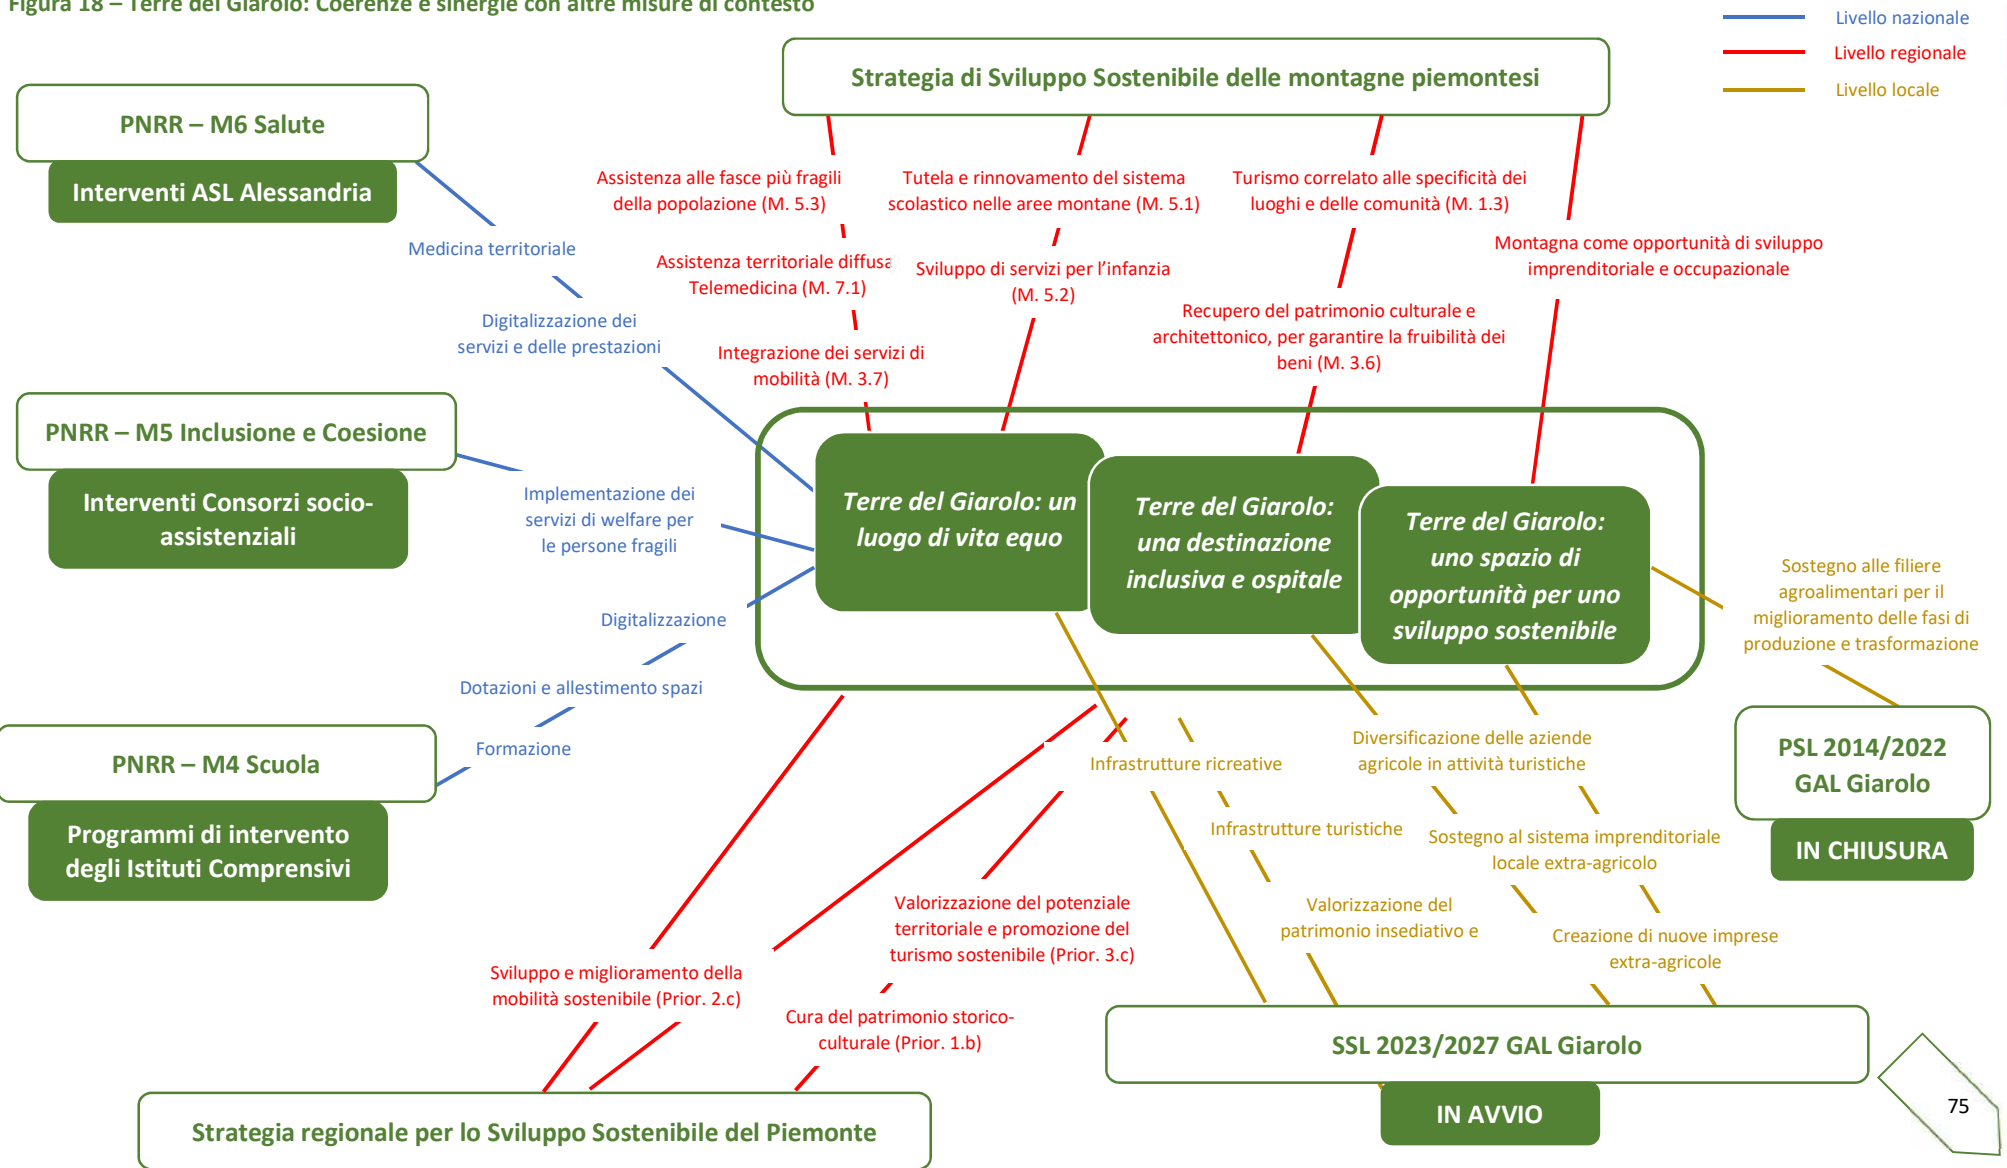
Figura 18 – Terre del Giarolo: Coerenze e sinergie con altre misure di contesto

Livello nazionale
Livello regionale
Livello locale

Strategia di Sviluppo Sostenibile delle montagne piemontesi

PNRR – M6 Salute
Interventi ASL Alessandria

Assistenza alle fasce più fragili della popolazione (M. 5.3)
Tutela e rinnovamento del sistema scolastico nelle aree montane (M. 5.1)
Turismo correlato alle specificità dei luoghi e delle comunità (M. 1.3)
Medicina territoriale
Assistenza territoriale diffusa Telemedicina (M. 7.1)
Sviluppo di servizi per l'infanzia (M. 5.2)
Montagna come opportunità di sviluppo imprenditoriale e occupazionale
Digitalizzazione dei servizi e delle prestazioni
Integrazione dei servizi di mobilità (M. 3.7)
Recupero del patrimonio culturale e architettonico, per garantire la fruibilità dei beni (M. 3.6)

PNRR – M5 Inclusione e Coesione
Interventi Consorzi socio-assistenziali

Implementazione dei servizi di welfare per le persone fragili

Terre del Giarolo: un luogo di vita equo
Terre del Giarolo: una destinazione inclusiva e ospitale
Terre del Giarolo: uno spazio di opportunità per uno sviluppo sostenibile

Sostegno alle filiere agroalimentari per il miglioramento delle fasi di produzione e trasformazione

Digitalizzazione
Dotazioni e allestimento spazi
Formazione

PNRR – M4 Scuola
Programmi di intervento degli Istituti Comprensivi

Infrastrutture ricreative
Diversificazione delle aziende agricole in attività turistiche

PSL 2014/2022 GAL Giarolo
IN CHIUSURA

Infrastrutture turistiche
Sostegno al sistema imprenditoriale locale extra-agricolo
Valorizzazione del potenziale territoriale e promozione del turismo sostenibile (Prior. 3.c)
Valorizzazione del patrimonio insediativo e
Creazione di nuove imprese extra-agricole
Sviluppo e miglioramento della mobilità sostenibile (Prior. 2.c)
Cura del patrimonio storico-culturale (Prior. 1.b)

SSL 2023/2027 GAL Giarolo
IN AVVIO

Strategia regionale per lo Sviluppo Sostenibile del Piemonte

75